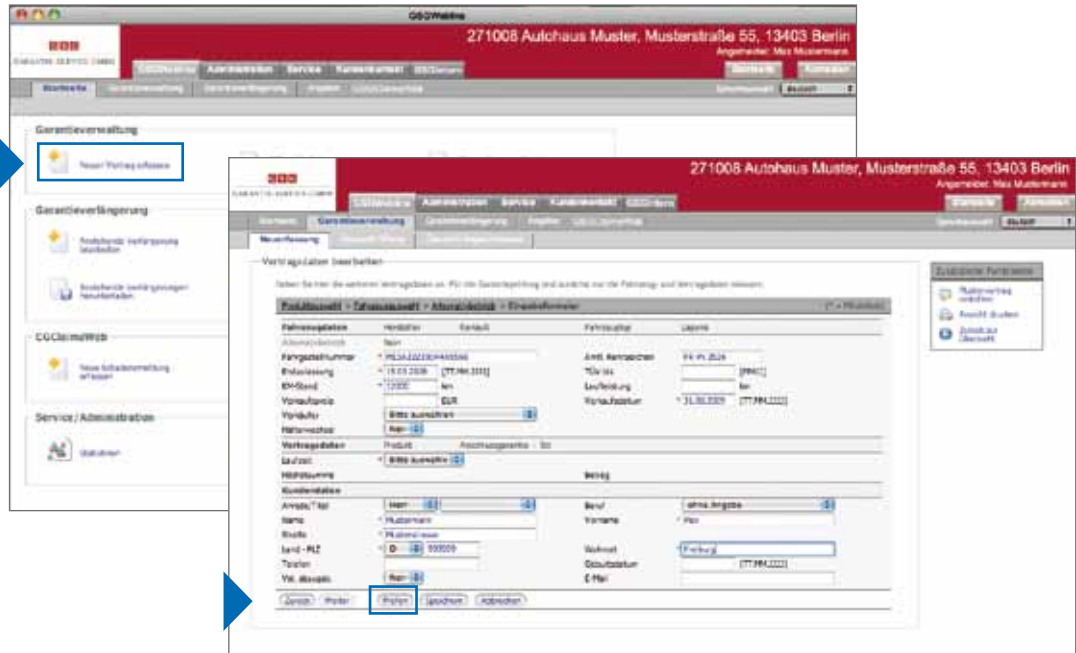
CGGWebline

271008 Autohaus Muster, Musterstraße 55, 13403 Berlin
Angemeldet: Max Mustermann

Garantieverwaltung

Neuen Vertrag erfassen

Garantieverlängerung

CGClaimsWeb

Service / Administration

271008 Autohaus Muster, Musterstraße 55, 13403 Berlin
Angemeldet: Max Mustermann

Startseite | Garantieverwaltung | Garantieverlängerung

Neuerfassung

Vertragsdaten bearbeiten

Produktauswahl > Fahrzeugauswahl > Altersprüfung > Einzelformular

| Fahrzeugdaten | Hersteller | Renault | Fahrzeugtyp | Laguna |
|---|---|---|---|---|
| Fahrgestellnummer | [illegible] | | Amtl. Kennzeichen | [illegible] |
| Erstzulassung | 15.03.2006 | [TT.MM.JJJJ] | TÜV bis | [MM/JJ] |
| KM-Stand | 12000 | km | Laufleistung | km |
| Verkaufspreis | | EUR | Verkaufsdatum | [TT.MM.JJJJ] |
| Vorbesitzer | Bitte auswählen | | | |
| Halterwechsel | Nein | | | |
| Vertragsdaten | Produkt | | | |
| Laufzeit | Bitte auswählen | | | |
| Höchstsumme | | | Betrag | |
| Kundendaten | | | | |
| Anrede/Titel | Herr | | Beruf | ohne Angabe |
| Name | Mustermann | | Vorname | Max |
| Straße | Musterstrasse | | | |
| Land - PLZ | D | 999999 | Wohnort | Freiburg |
| Telefon | | | Geburtsdatum | [TT.MM.JJJJ] |
| Vst. Abzugsb. | Nein | | E-Mail | |

Zurück | Weiter | Prüfen | Speichern | Abbrechen

Zusätzliche Funktionen
Mustervertrag anzeigen
Ansicht drucken
Zurück zur Übersicht